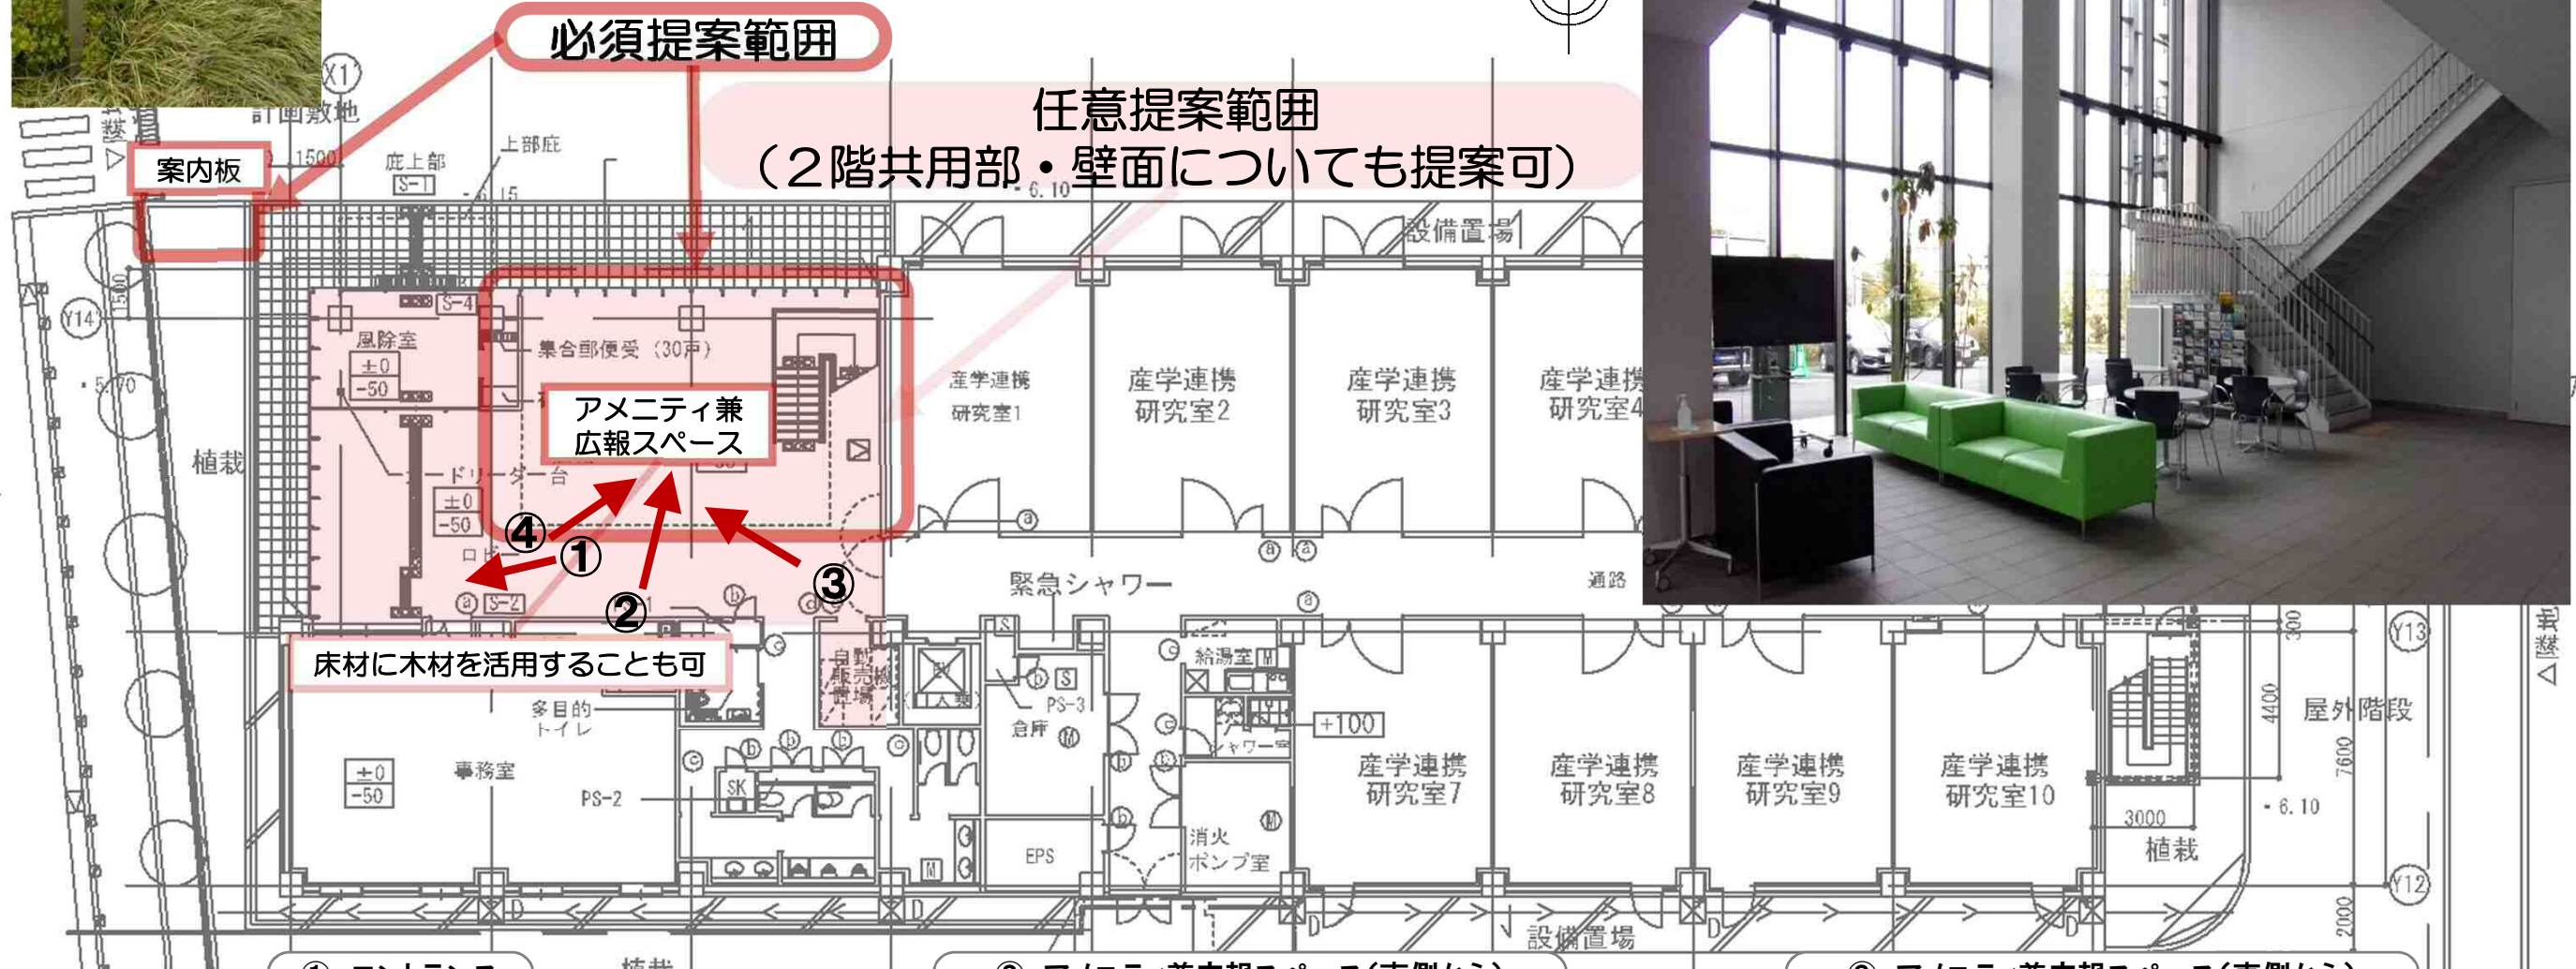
必須提案範囲

任意提案範囲
（２階共用部・壁面についても提案可）

案内板

計画敷地

X1

1500

庇上部
S-1

上部庇

-6.15

-6.10

設備置場

Y14

1500

-5.70

植栽

風除室
±0
-50

S-4

集合郵便受（30戸）

アメニティ兼
広報スペース

リーダー台

±0
-50

④

①

②

③

S-2

床材に木材を活用することも可

産学連携
研究室1

産学連携
研究室2

産学連携
研究室3

産学連携
研究室4

緊急シャワー

通路

自動販売機置場

PS-3

倉庫

給湯室

+100

シャワー室

産学連携
研究室7

産学連携
研究室8

産学連携
研究室9

産学連携
研究室10

屋外階段

Y13

4400

7600

300

-6.10

3000

植栽

Y12

2000

隣地

多目的
トイレ

±0
-50

事務室

PS-2

SK

EPS

消火
ポンプ室

設備置場

植栽